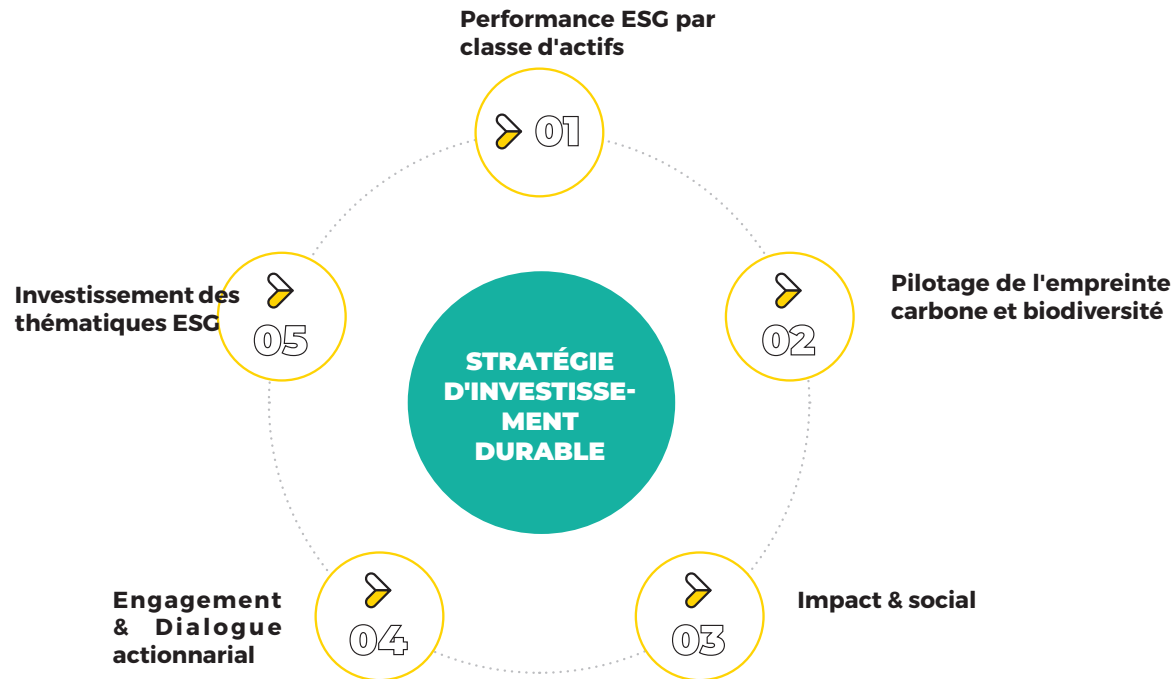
Performance ESG par classe d'actifs

01

Pilotage de l'empreinte carbone et biodiversité

02

Impact & social

03

Engagement & Dialogue actionnarial

04

Investissement des thématiques ESG

05

STRATÉGIE D'INVESTISSEMENT DURABLE